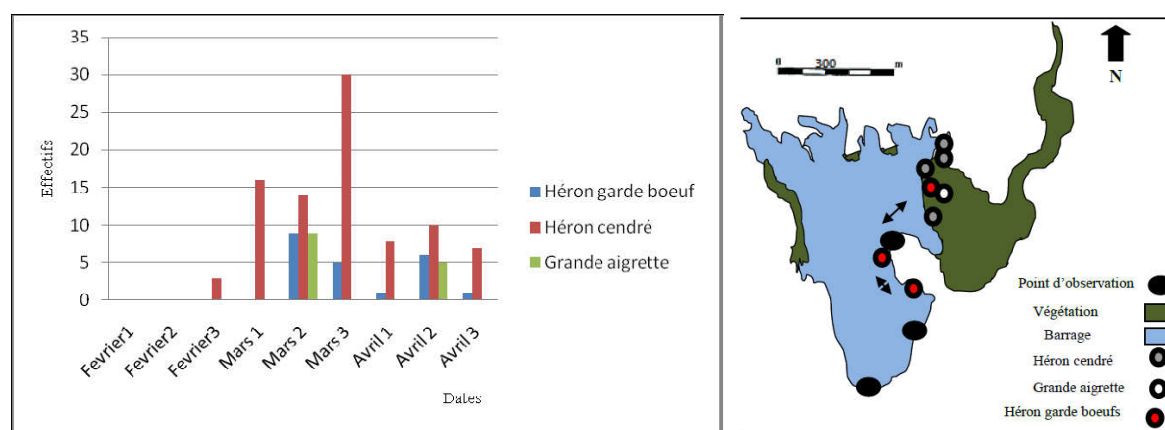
35
30
25
20
15
10
5
0

Effectifs

Fevrier1
Fevrier2
Fevrier3
Mars 1
Mars 2
Mars 3
Avril 1
Avril 2
Avril 3

Dates

Héron garde boeuf
Héron cendré
Grande aigrette

0 300 m

N

Point d'observation
Végétation
Barrage
Héron cendré
Grande aigrette
Héron garde boeufs